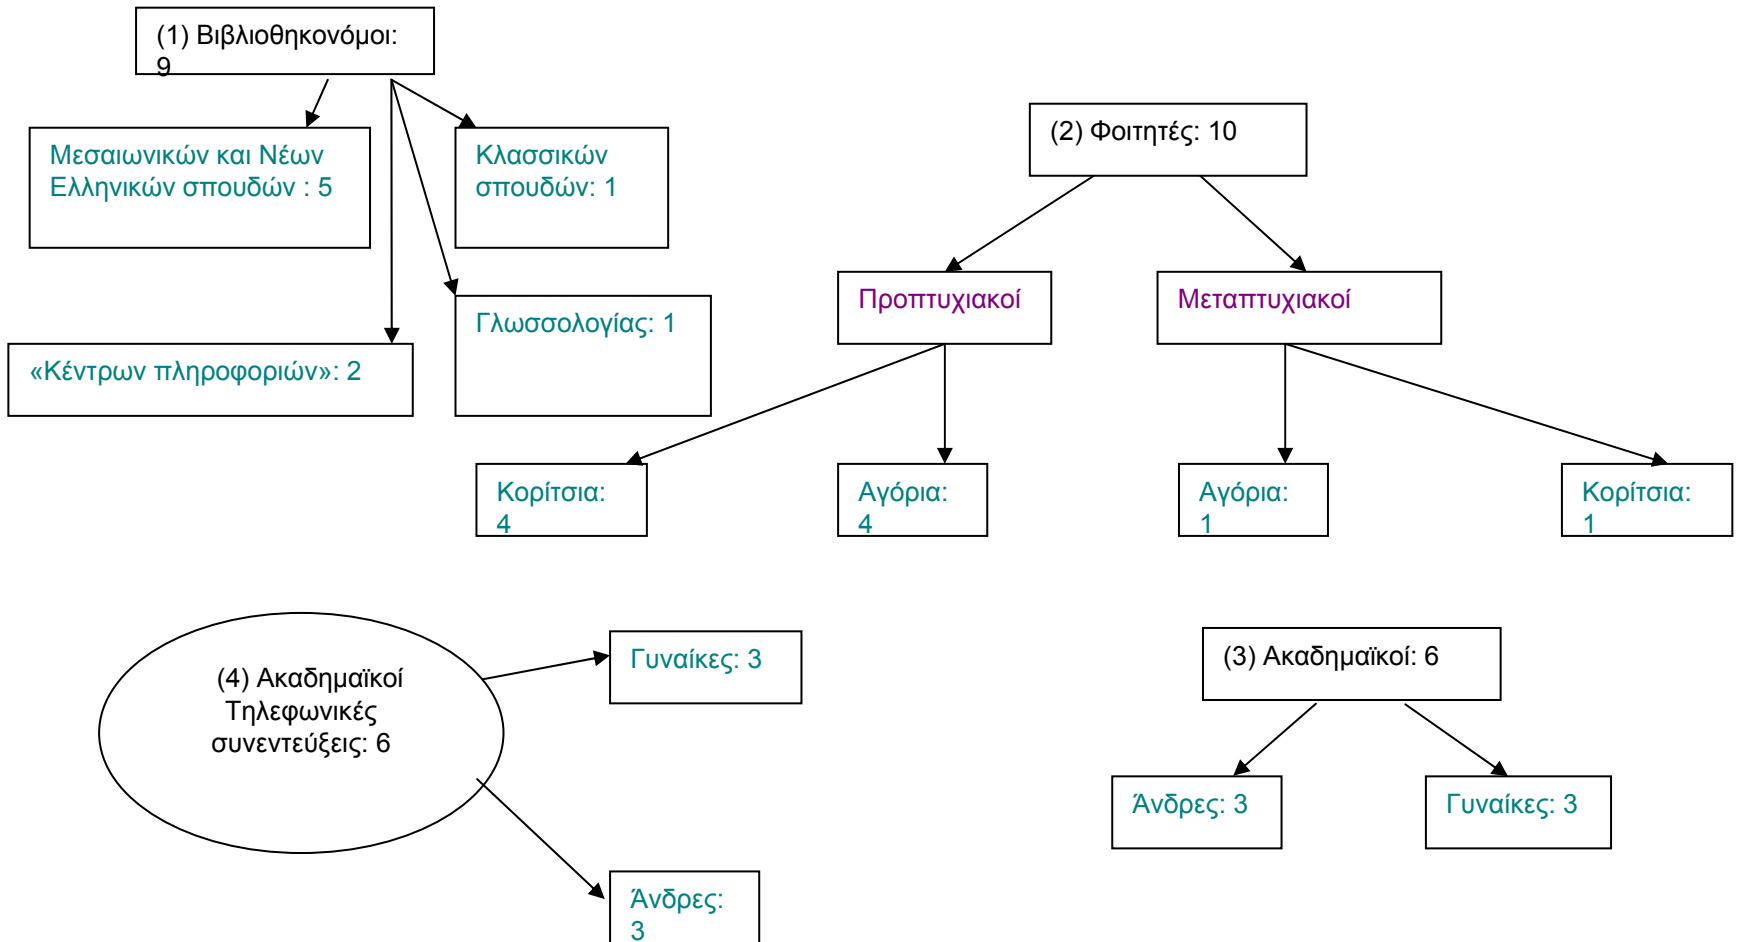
(1) Βιβλιοθηκονόμοι: 9

Μεσαιωνικών και Νέων Ελληνικών σπουδών : 5

Κλασσικών σπουδών: 1

Γλωσσολογίας: 1

«Κέντρων πληροφοριών»: 2

(2) Φοιτητές: 10

Προπτυχιακοί

Μεταπτυχιακοί

Κορίτσια: 4

Αγόρια: 4

Αγόρια: 1

Κορίτσια: 1

(4) Ακαδημαϊκοί Τηλεφωνικές συνεντεύξεις: 6

Γυναίκες: 3

Άνδρες: 3

(3) Ακαδημαϊκοί: 6

Άνδρες: 3

Γυναίκες: 3